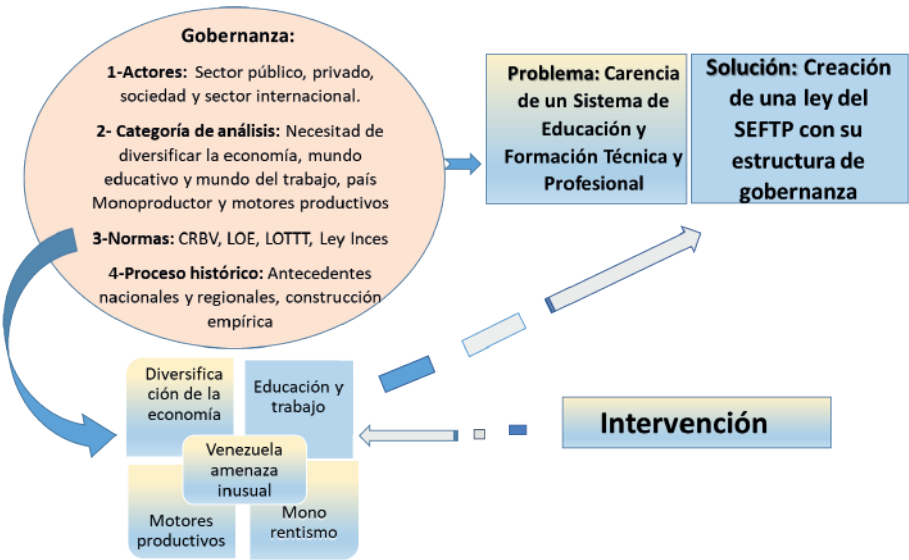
Gobernanza:

1-Actores: Sector público, privado, sociedad y sector internacional.

2- Categoría de análisis: Necesitad de diversificar la economía, mundo educativo y mundo del trabajo, país Monoproductor y motores productivos

3-Normas: CRBV, LOE, LOTTT, Ley Inces

4-Proceso histórico: Antecedentes nacionales y regionales, construcción empírica

Problema: Carencia de un Sistema de Educación y Formación Técnica y Profesional

Solución: Creación de una ley del SEFTP con su estructura de gobernanza

Diversificación de la economía

Educación y trabajo

Venezuela amenaza inusual

Motores productivos

Mono rentismo

Intervención